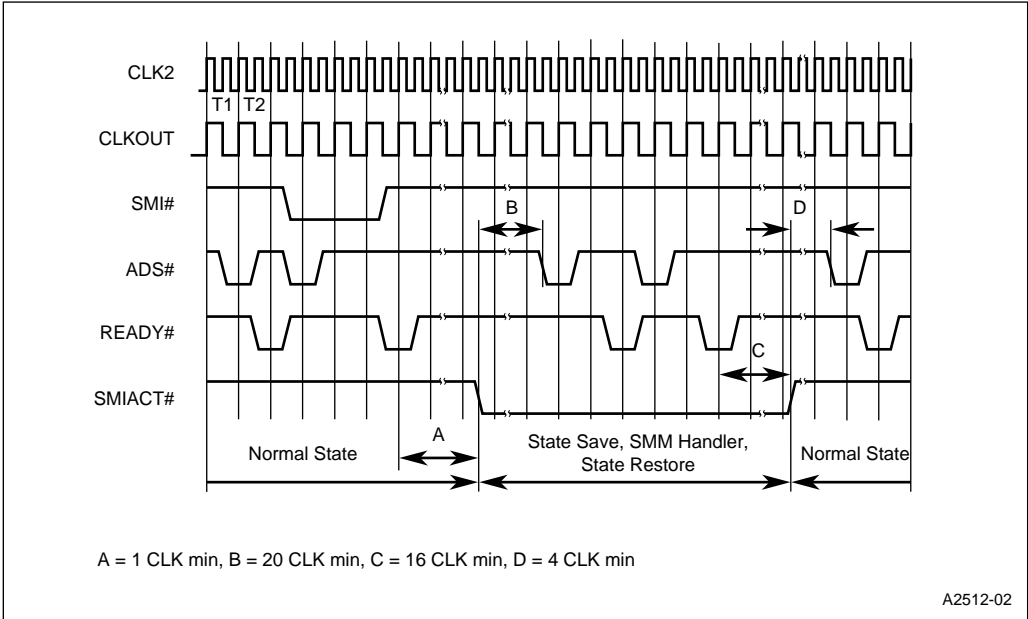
CLK2

T1 T2

CLKOUT

SMI#

B

D

ADS#

READY#

C

SMIACT#

A

Normal State

State Save, SMM Handler, State Restore

Normal State

A = 1 CLK min, B = 20 CLK min, C = 16 CLK min, D = 4 CLK min

A2512-02